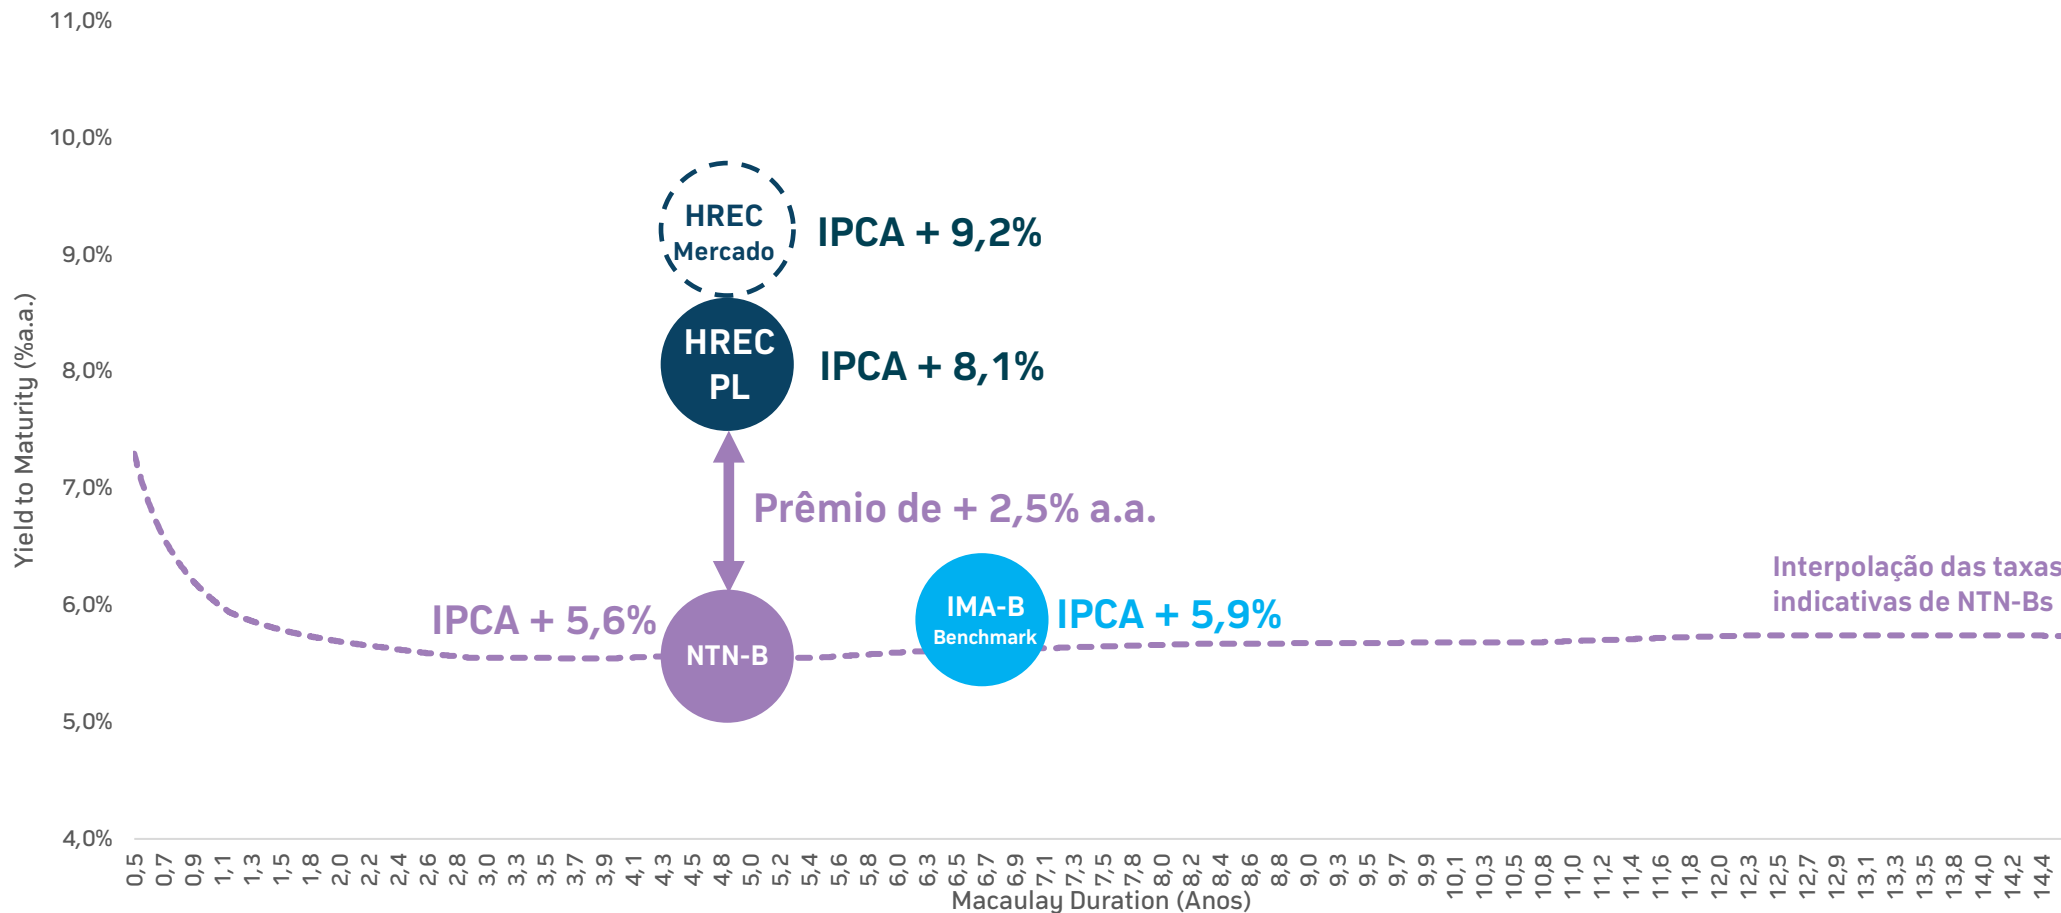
11,0%
10,0%
9,0%
8,0%
7,0%
6,0%
5,0%
4,0%

Yield to Maturity (%a.a.)

HREC Mercado
IPCA + 9,2%

HREC PL
IPCA + 8,1%

Prêmio de + 2,5% a.a.

IPCA + 5,6%
NTN-B

IMA-B Benchmark
IPCA + 5,9%

Interpolação das taxas indicativas de NTN-Bs

0,5 0,7 0,9 1,1 1,3 1,5 1,8 2,0 2,2 2,4 2,6 2,8 3,0 3,3 3,5 3,7 3,9 4,1 4,3 4,5 4,8 5,0 5,2 5,4 5,6 5,8 6,0 6,3 6,5 6,7 6,9 7,1 7,3 7,5 7,8 8,0 8,2 8,4 8,6 8,8 9,0 9,3 9,5 9,7 9,9 10,1 10,3 10,5 10,8 11,0 11,2 11,4 11,6 11,8 12,0 12,3 12,5 12,7 12,9 13,1 13,3 13,5 13,8 14,0 14,2 14,4

Macaulay Duration (Anos)